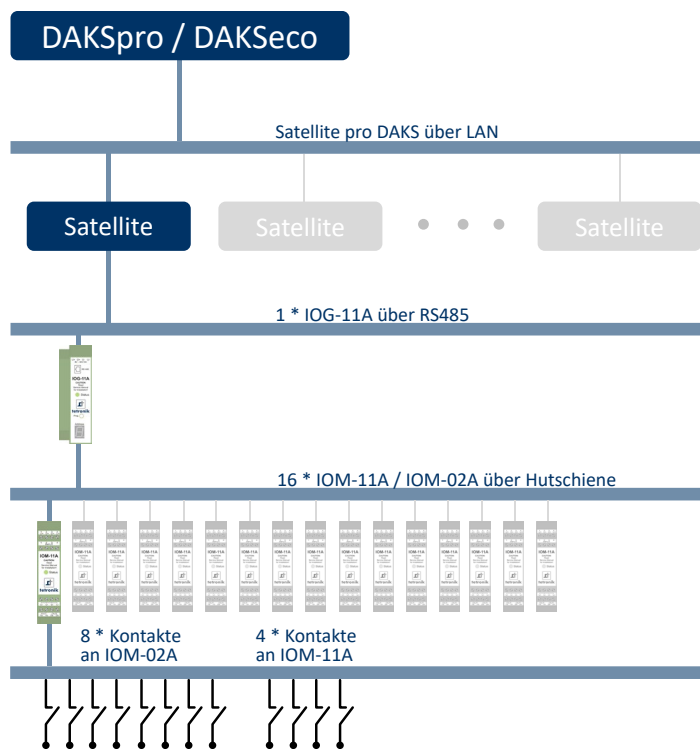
DAKSpro / DAKSeco

Satellite pro DAKS über LAN

Satellite

Satellite

Satellite

1 * IOG-11A über RS485

IOG-11A

tetronik

16 * IOM-11A / IOM-02A über Hutschiene

IOM-11A

tetronik

8 * Kontakte an IOM-02A

4 * Kontakte an IOM-11A